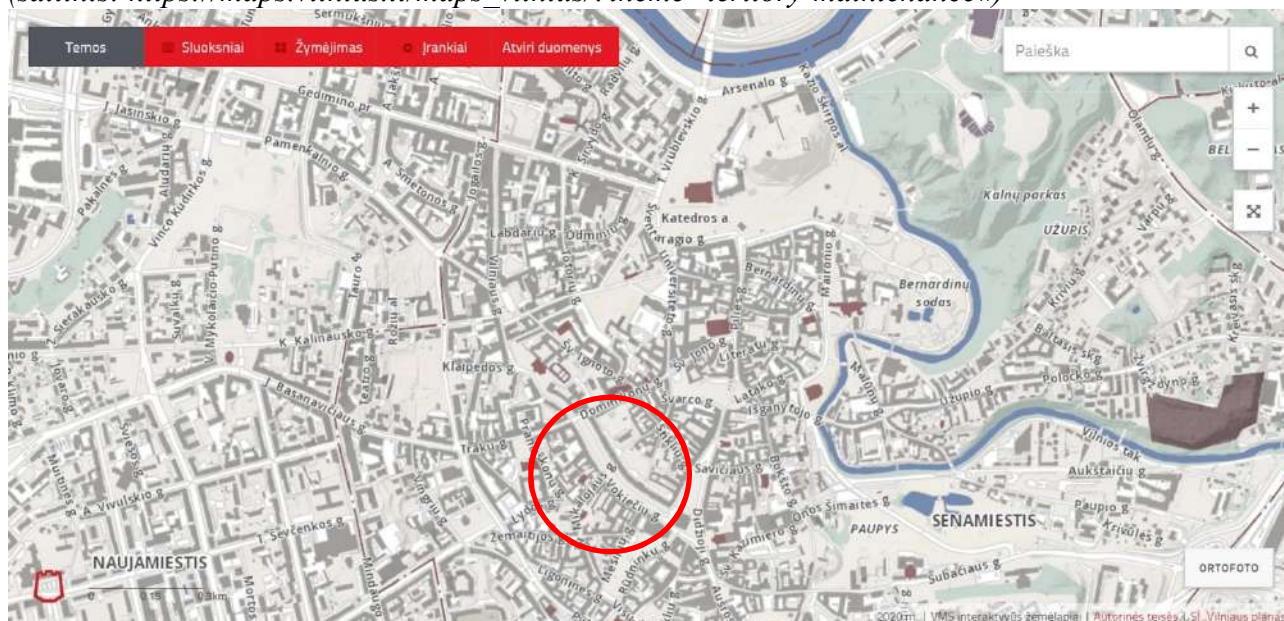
(šaltinis: https://maps.vilnius.lt/maps_vilnius/?theme=territory-maintenance)

Temos Sluoksniai Žymėjimas Įrankiai Atviri duomenys

Paieška

+
−

ORTOFOTO

Arsenalo g
Gedimino pr
J. Jasinskio g
Pamėnkalnio g
A. Smetonos g
Vrublevskio g
Kalnų parkas
Katedros a
Šventaragio g
Labdarių g
Odminių g
Vilniaus g
Universiteto g
Bernardinų g
Maironio g
Bernardinų sodas
UŽUPIS
Pakalnės g
Aludarių g
Vinco Kudirkos g
Tauro g
Rožių al
K. Kalinausko g
Klaipėdos g
Šv. Ignoto g
Šv. Jono g
Literatų g
Polocko g
Užupio g
Dominikonų g
Švarco g
Latako g
Išganytojo g
J. Basanavičiaus g
Pranciškonų g
Trakų g
Stiklių g
Savičiaus g
Vilnios tak
Aukštaičių g
Vokiečių g
Didžioji g
Bokšto g
Onos Šimaitės g
PAUPYS
SENAMIESTIS
Paupio g
Krivių g
Kauno g
Mindaugo g
Žemaitijos g
T. Ševčenkos g
A. Vivulskio g
Kaminkelio g
Mėsinių g
Rūdninkų g
Ligoninės g
Subačiaus g
NAUJAMIESTIS
Mortos g
Vivulskio g
BEL
0 0.15 0.3km
2020 m. | VMS interaktyvus žemėlapiai | Autorinės teisės | SĮ „Vilniaus planas"